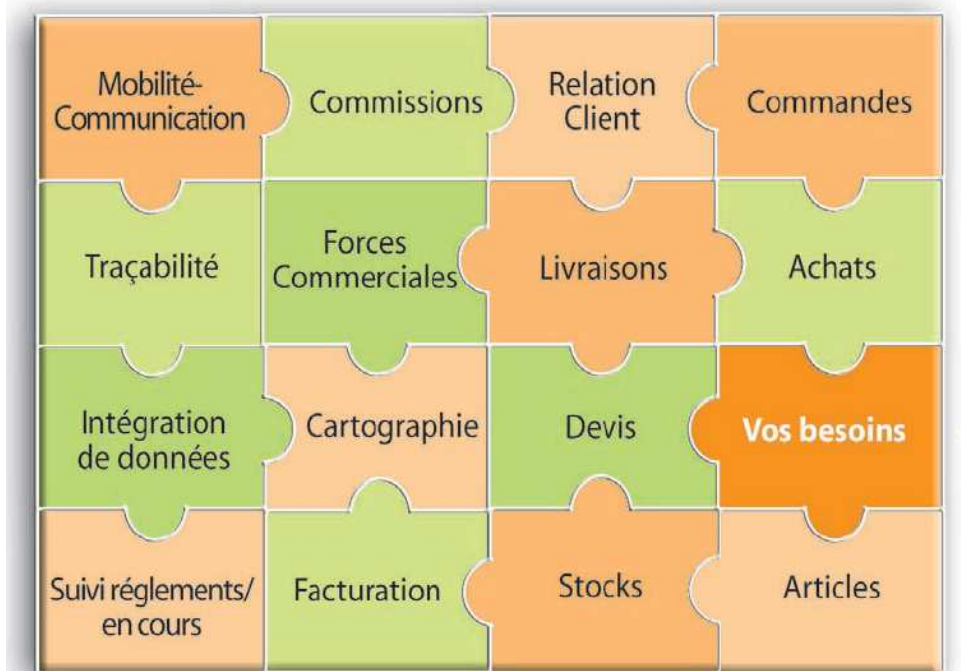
Mobilité-Communication

Commissions

Relation Client

Commandes

Traçabilité

Forces Commerciales

Livraisons

Achats

Intégration de données

Cartographie

Devis

Vos besoins

Suivi réglements/ en cours

Facturation

Stocks

Articles